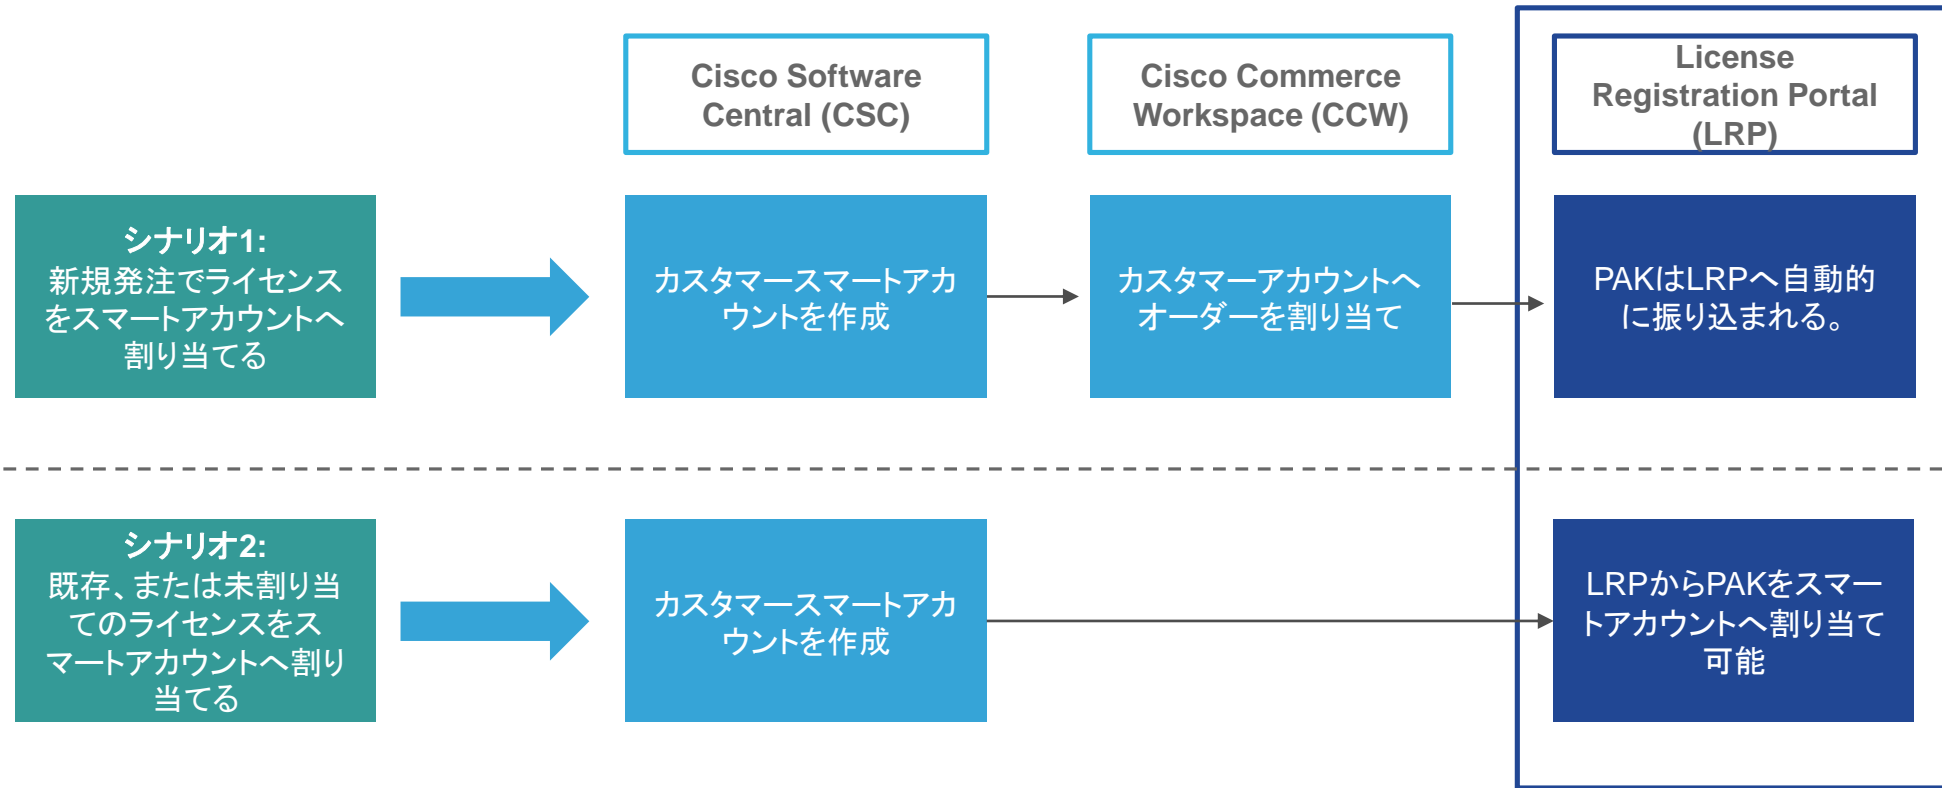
Cisco Software Central (CSC)

Cisco Commerce Workspace (CCW)

License Registration Portal (LRP)

シナリオ1:
新規発注でライセンスをスマートアカウントへ割り当てる

カスタマースマートアカウントを作成

カスタマーアカウントへオーダーを割り当て

PAKはLRPへ自動的に振り込まれる。

シナリオ2:
既存、または未割り当てのライセンスをスマートアカウントへ割り当てる

カスタマースマートアカウントを作成

LRPからPAKをスマートアカウントへ割り当て可能